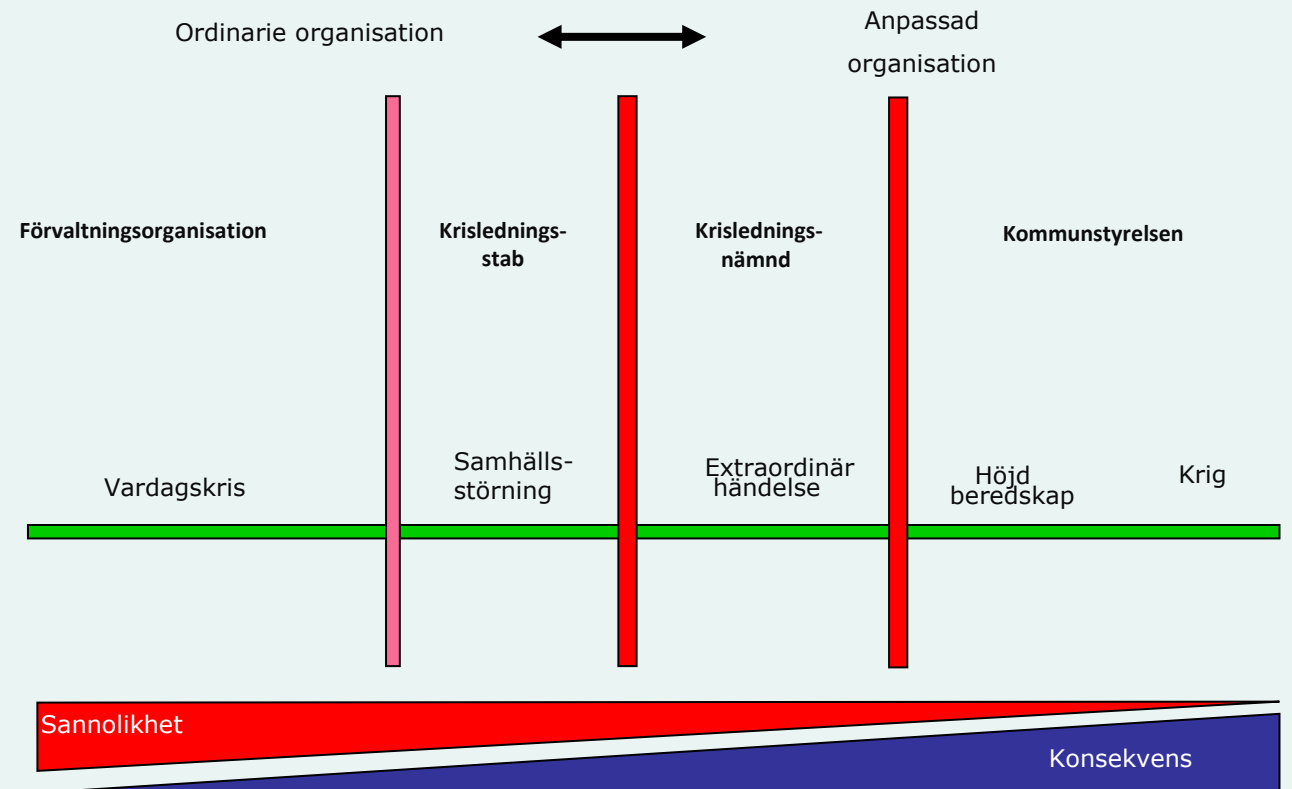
Ordinarie organisation

Anpassad organisation

Förvaltningsorganisation

Krislednings-stab

Krislednings-nämnd

Kommunstyrelsen

Vardagskris

Samhälls-störning

Extraordinär händelse

Höjd beredskap

Krig

Sannolikhet

Konsekvens